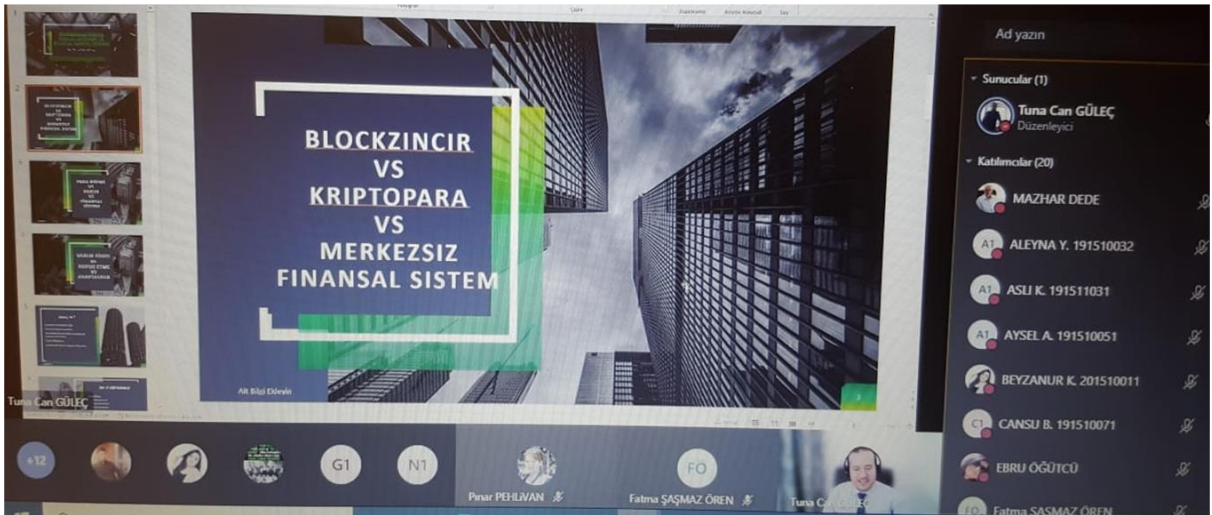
BLOCKZINCIR
VS
KRIPTOPARA
VS
MERKEZSIZ
FINANSAL SISTEM

Alt Bilgi Düzeyin

Tuna Can GÜLEÇ

Ad yazın

Sunucular (1)

Tuna Can GÜLEÇ
Düzenleyici

Katılımcılar (20)

MAZHAR DEDE

A1 ALEYNA Y. 191510032

A1 ASLI K. 191511031

A1 AYSEL A. 191510051

BEYZANUR K. 201510011

C1 CANSU B. 191510071

EBRU ÖĞÜTCÜ

FÖ Fatma ŞAŞMAZ ÖREN

+12

G1

N1

Pınar PEHLİVAN

FÖ

Fatma ŞAŞMAZ ÖREN

Tuna Can GÜLEÇ